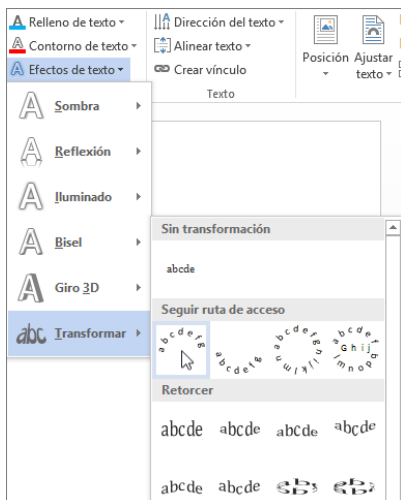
Relleno de texto
Contorno de texto
Efectos de texto
Dirección del texto
Alinear texto
Crear vínculo
Texto
Posición
Ajustar texto

Sombra
Reflexión
Iluminado
Bisel
Giro 3D
abc Transformar

Sin transformación
abcde
Seguir ruta de acceso
abcdefg
abcdefg
abcdefghijklm
abcdefghijklmnop
Retorcer
abcde abcde abcde abcde
abcde abcde